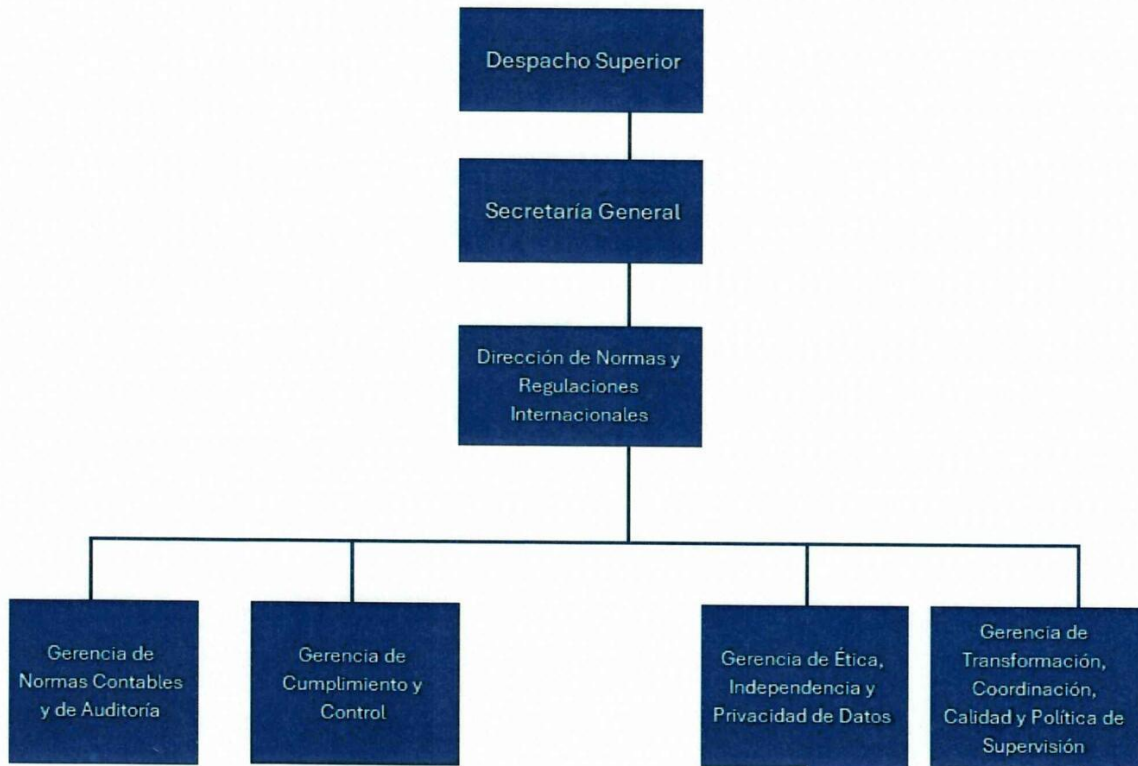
Despacho Superior

Secretaría General

Dirección de Normas y Regulaciones Internacionales

Gerencia de Normas Contables y de Auditoría

Gerencia de Cumplimiento y Control

Gerencia de Ética, Independencia y Privacidad de Datos

Gerencia de Transformación, Coordinación, Calidad y Política de Supervisión